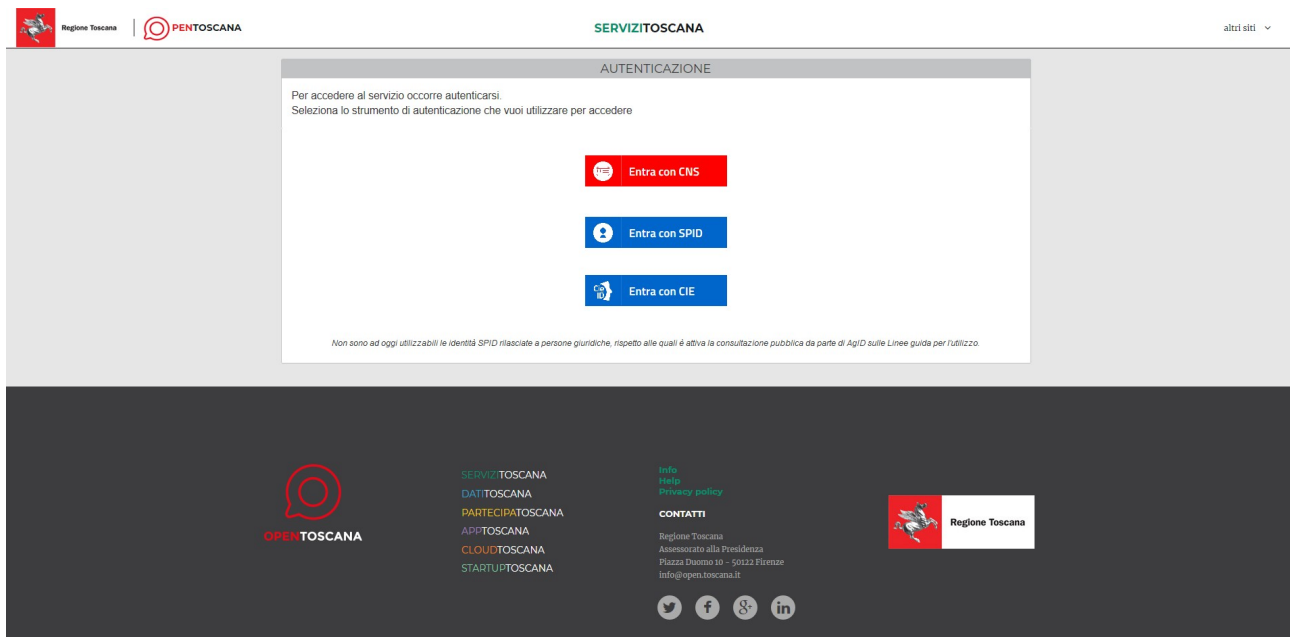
Regione Toscana | OPENTOSCANA

SERVIZITOSCANA

altri siti

AUTENTICAZIONE

Per accedere al servizio occorre autenticarsi.
Seleziona lo strumento di autenticazione che vuoi utilizzare per accedere

Entra con CNS

Entra con SPID

Entra con CIE

Non sono ad oggi utilizzabili le identità SPID rilasciate a persone giuridiche, rispetto alle quali è attiva la consultazione pubblica da parte di AgID sulle Linee guida per l'utilizzo.

OPENTOSCANA

SERVIZITOSCANA
DATITOSCANA
PARTECIPATOSCANA
APPTOSCANA
CLOUDTOSCANA
STARTUPTOSCANA

Info
Help
Privacy policy

CONTATTI

Regione Toscana
Assessorato alla Presidenza
Piazza Duomo 10 - 50122 Firenze
info@open.toscana.it

Regione Toscana